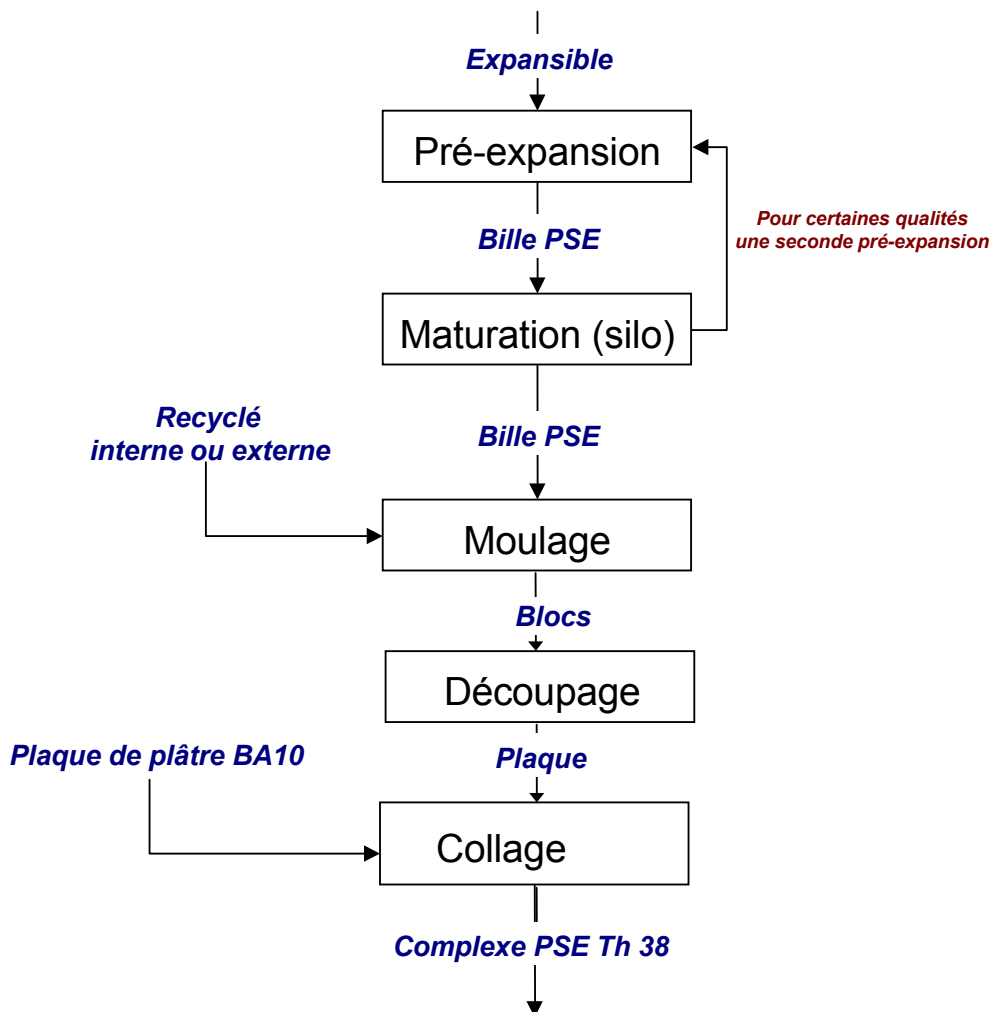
Expansible

Pré-expansion

Pour certaines qualités une seconde pré-expansion

Bille PSE

Maturation (silo)

Recyclé interne ou externe

Bille PSE

Moulage

Blocs

Découpage

Plaque de plâtre BA10

Plaque

Collage

Complexe PSE Th 38